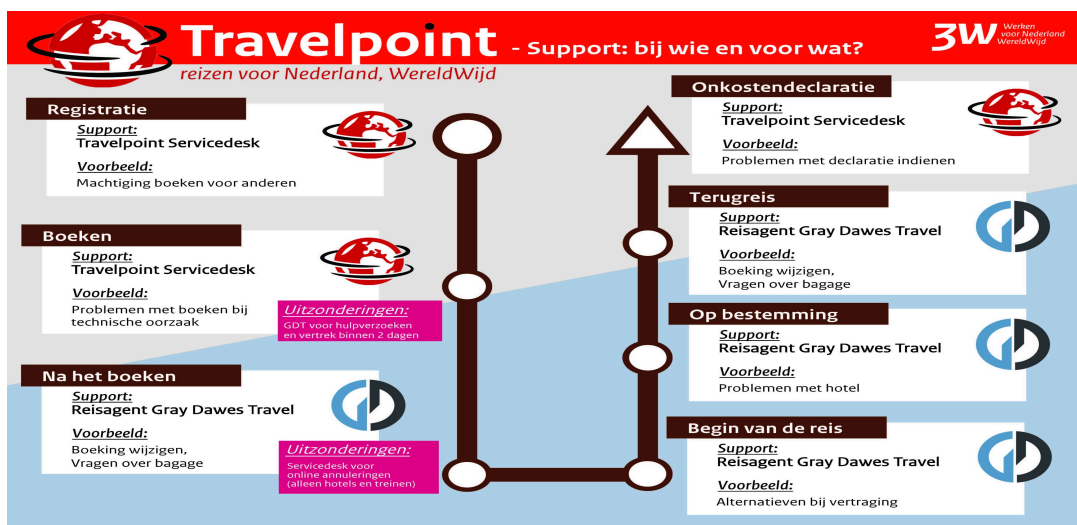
Travelpoint - Support: bij wie en voor wat?

reizen voor Nederland, WereldWijd

3W Werken voor Nederland WereldWijd

Registratie
Support:
Travelpoint Servicedesk
Voorbeeld:
Machtiging boeken voor anderen

Boeken
Support:
Travelpoint Servicedesk
Voorbeeld:
Problemen met boeken bij technische oorzaak

Uitzonderingen:
GDT voor hulpverzoeken en vertrek binnen 2 dagen

Na het boeken
Support:
Reisagent Gray Dawes Travel
Voorbeeld:
Boeking wijzigen,
Vragen over bagage

Uitzonderingen:
Servicedesk voor online annuleringen (alleen hotels en treinen)

Onkostendeclaratie
Support:
Travelpoint Servicedesk
Voorbeeld:
Problemen met declaratie indienen

Terugreis
Support:
Reisagent Gray Dawes Travel
Voorbeeld:
Boeking wijzigen,
Vragen over bagage

Op bestemming
Support:
Reisagent Gray Dawes Travel
Voorbeeld:
Problemen met hotel

Begin van de reis
Support:
Reisagent Gray Dawes Travel
Voorbeeld:
Alternatieven bij vertraging